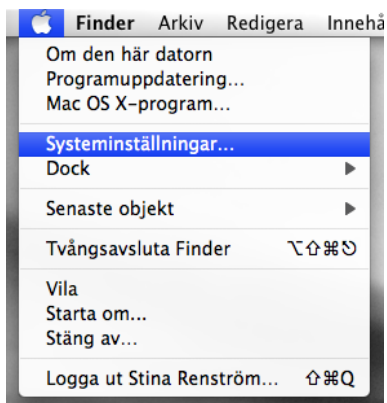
Finder Arkiv Redigera Innehå

Om den här datorn
Programuppdatering…
Mac OS X-program…

Systeminställningar…
Dock ▶

Senaste objekt ▶

Tvångsavsluta Finder ⌥⇧⌘⎋

Vila
Starta om…
Stäng av…

Logga ut Stina Renström… ⇧⌘Q